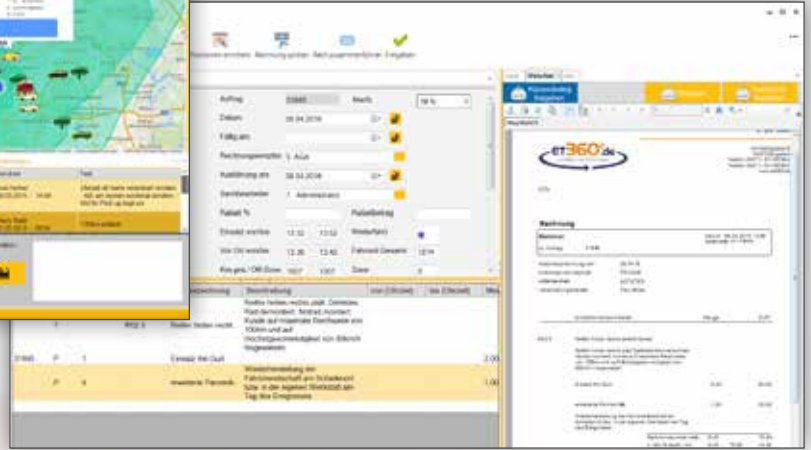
Rechnung prüfen Nach zusammenführen Freigeben

Auftrag 33945 Marfo 58 %
Datum 08.04.2016
Fällig am
Rechnungsempfänger 1 Aus
Ausführung am 08.04.2016
Sachbearbeiter 1 Administrator
Rabatt % Rabattbetrag
Einsatz von/bis 13:12 13:52 Wiederfahrt
Vor Ort von/bis 13:36 13:42 Fahrzeit Gesamt 1874
Km ges./ Off Dose 1007 1307 Dose 0

Bezeichnung Beschreibung Von (Ort/Zeit) bis (Ort/Zeit)

Reifen hinten rechts platt. Defektes Rad demontiert, Ersatzrad montiert. Kunde auf maximale Geschwindigkeit von 100km/h und auf Höchstgeschwindigkeit von 80km/h hingewiesen

31965 P 1 Einsatz mit Gurt 2,00

P 4 Inwerterte Pannenh. Wiederherstellung der Fahrzeugtauglichkeit am Schadensort bzw. in der eigenen Werkstatt am Tag des Ereignisses 1,00

ET360°.de

Rechnung